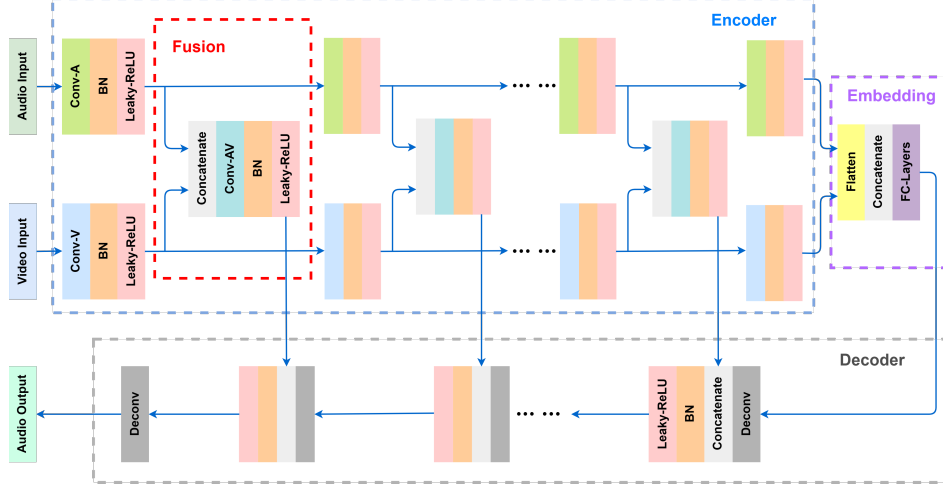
Encoder

Fusion

Embedding

Audio Input

Conv-A

BN

Leaky-ReLU

Concatenate

Conv-AV

BN

Leaky-ReLU

Video Input

Conv-V

BN

Leaky-ReLU

Flatten

Concatenate

FC-Layers

Decoder

Audio Output

Deconv

Leaky-ReLU

BN

Concatenate

Deconv